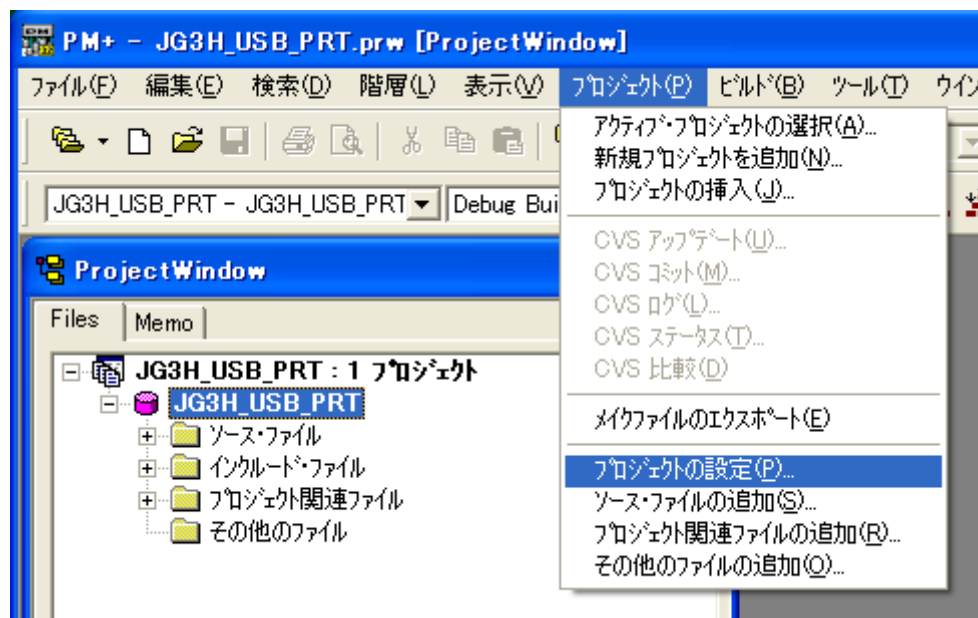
PM+ - JG3H_USB_PRT.prw [ProjectWindow]

ファイル(F) 編集(E) 検索(D) 階層(L) 表示(V) プロジェクト(P) ビルド(B) ツール(T) ウイン

JG3H_USB_PRT - JG3H_USB_PRT
Debug Bui

ProjectWindow

Files
Memo

JG3H_USB_PRT : 1 プロジェクト
JG3H_USB_PRT
ソース・ファイル
インクルード・ファイル
プロジェクト関連ファイル
その他のファイル

アクティブ・プロジェクトの選択(A)...
新規プロジェクトを追加(N)...
プロジェクトの挿入(J)...
CVS アップデート(U)...
CVS コミット(M)...
CVS ログ(L)...
CVS ステータス(T)...
CVS 比較(D)
メイクファイルのエクスポート(E)
プロジェクトの設定(P)...
ソース・ファイルの追加(S)...
プロジェクト関連ファイルの追加(R)...
その他のファイルの追加(O)...